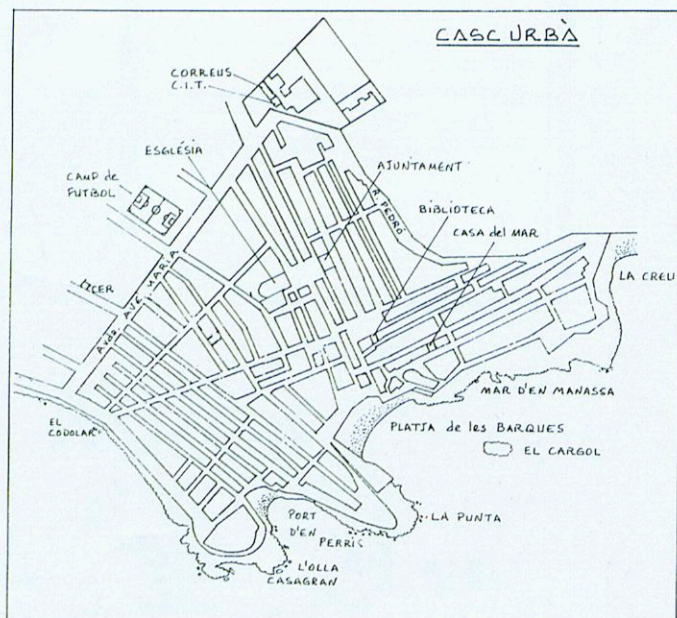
CASC URBÀ

CORREUS
C.I.T.

ESGLÉSIA

AJUNTAMENT

CAMP de FUTBOL

R. PEDRO

BIBLIOTECA

CASA del MAR

LA CREU

AVDA. AVE MARIA

IZCER

MAR D'EN MANASSA

EL CODOLAR

PLATJA de les BARQUES

EL CARGOL

LA PUNTA

PORT D'EN PERRIC

L'OLLA

CASAGRAN